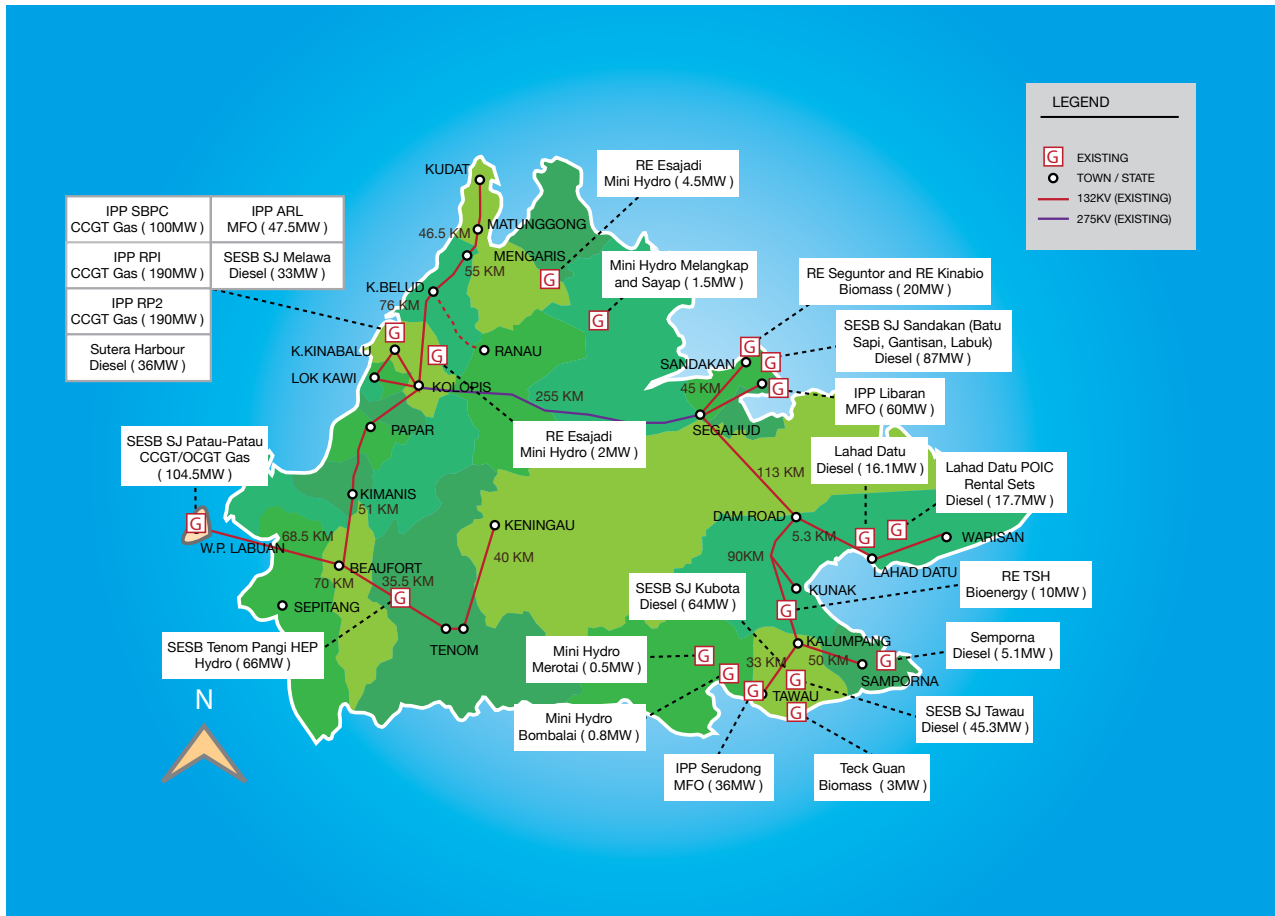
LEGEND

G EXISTING
TOWN / STATE
132KV (EXISTING)
275KV (EXISTING)

| IPP SBPC CCGT Gas ( 100MW ) | IPP ARL MFO ( 47.5MW ) |
|---|---|
| IPP RPI CCGT Gas ( 190MW ) | SESB SJ Melawa Diesel ( 33MW ) |
| IPP RP2 CCGT Gas ( 190MW ) | |
| Sutera Harbour Diesel ( 36MW ) | |

RE Esajadi Mini Hydro ( 4.5MW )

Mini Hydro Melangkap and Sayap ( 1.5MW )

RE Seguntor and RE Kinabio Biomass ( 20MW )

SESB SJ Sandakan (Batu Sapi, Gantisan, Labuk) Diesel ( 87MW )

IPP Libaran MFO ( 60MW )

Lahad Datu Diesel ( 16.1MW )

Lahad Datu POIC Rental Sets Diesel ( 17.7MW )

RE TSH Bioenergy ( 10MW )

Semporna Diesel ( 5.1MW )

SESB SJ Tawau Diesel ( 45.3MW )

Teck Guan Biomass ( 3MW )

IPP Serudong MFO ( 36MW )

Mini Hydro Bombalai ( 0.8MW )

Mini Hydro Merotai ( 0.5MW )

SESB SJ Kubota Diesel ( 64MW )

RE Esajadi Mini Hydro ( 2MW )

SESB SJ Patau-Patau CCGT/OCGT Gas ( 104.5MW )

SESB Tenom Pangi HEP Hydro ( 66MW )

KUDAT
MATUNGGONG
46.5 KM
55 KM
MENGARIS
K.BELUD
76 KM
RANAU
K.KINABALU
LOK KAWI
KOLOPIS
255 KM
PAPAR
KIMANIS
51 KM
68.5 KM
W.P. LABUAN
BEAUFORT
70 KM
35.5 KM
SEPITANG
TENOM
KENINGAU
40 KM
SANDAKAN
45 KM
SEGALIUD
113 KM
DAM ROAD
5.3 KM
90KM
LAHAD DATU
WARISAN
KUNAK
KALUMPANG
33 KM
50 KM
SAMPORNA
TAWAU

N